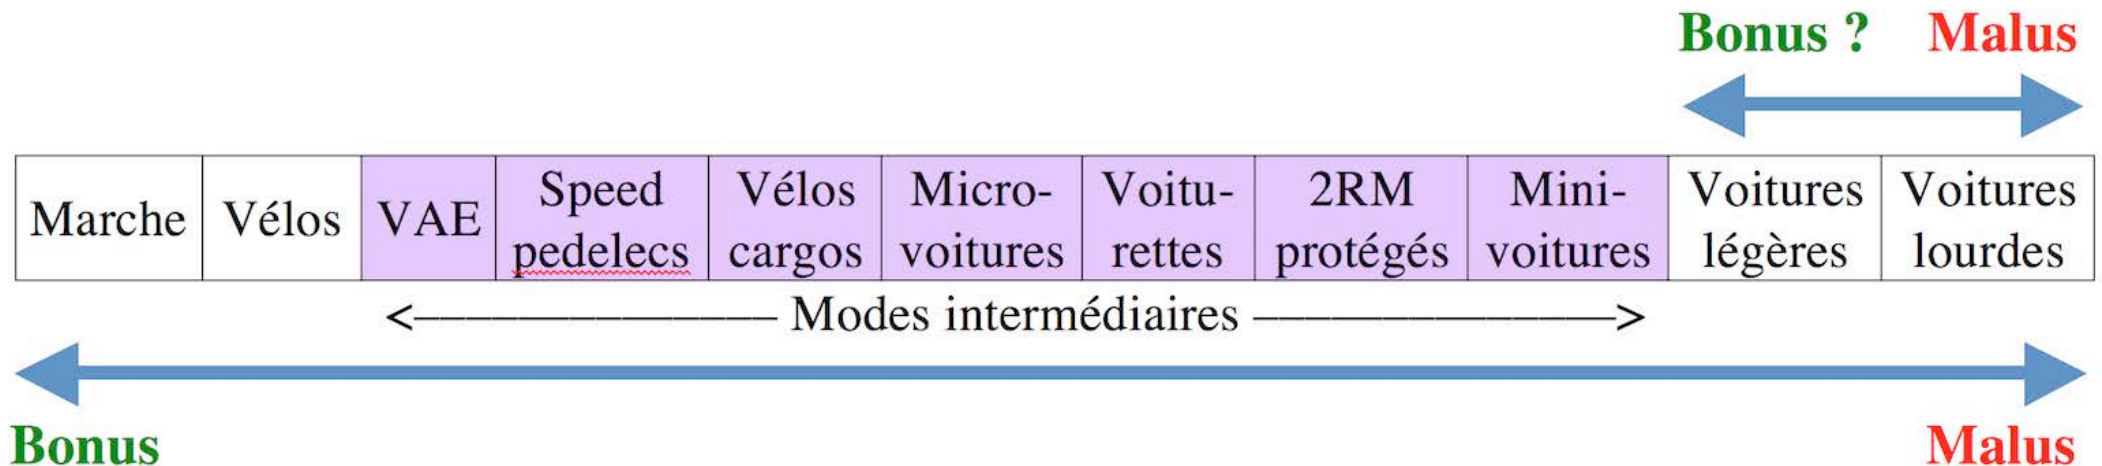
Bonus ? Malus

| Marche | Vélos | VAE | Speed pedelecs | Vélos cargos | Micro-voitures | Voiturettes | 2RM protégés | Mini-voitures | Voitures légères | Voitures lourdes |
|---|---|---|---|---|---|---|---|---|---|---|

<———————— Modes intermédiaires ————————>

Bonus Malus